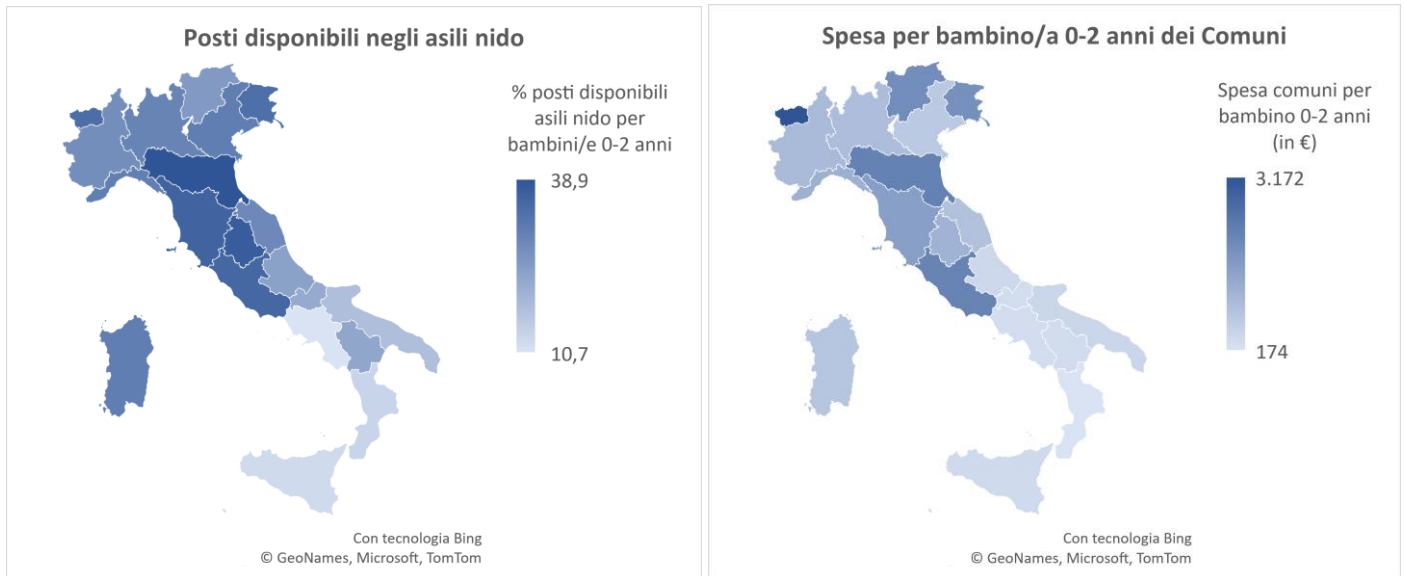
Posti disponibili negli asili nido

% posti disponibili asili nido per bambini/e 0-2 anni

38,9

10,7

Con tecnologia Bing
© GeoNames, Microsoft, TomTom

Spesa per bambino/a 0-2 anni dei Comuni

Spesa comuni per bambino 0-2 anni (in €)

3.172

174

Con tecnologia Bing
© GeoNames, Microsoft, TomTom